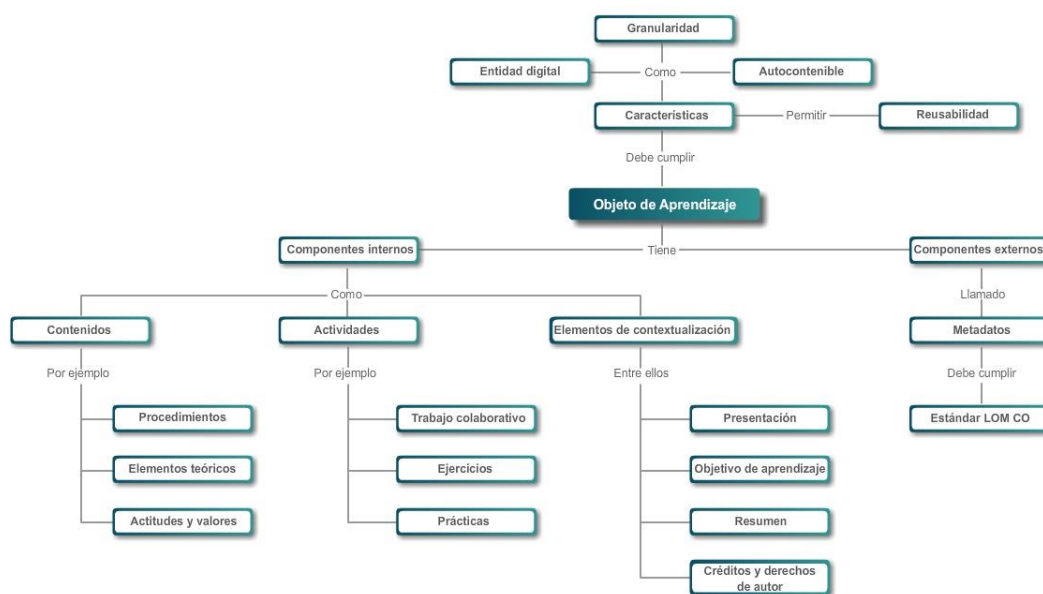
Granularidad

Entidad digital

Como

Autocontenible

Características

Permitir

Reusabilidad

Debe cumplir

Objeto de Aprendizaje

Tiene

Componentes internos

Componentes externos

Como

Llamado

Contenidos

Por ejemplo

Procedimientos

Elementos teóricos

Actitudes y valores

Actividades

Por ejemplo

Trabajo colaborativo

Ejercicios

Prácticas

Elementos de contextualización

Entre ellos

Presentación

Objetivo de aprendizaje

Resumen

Créditos y derechos de autor

Metadatos

Debe cumplir

Estándar LOM CO